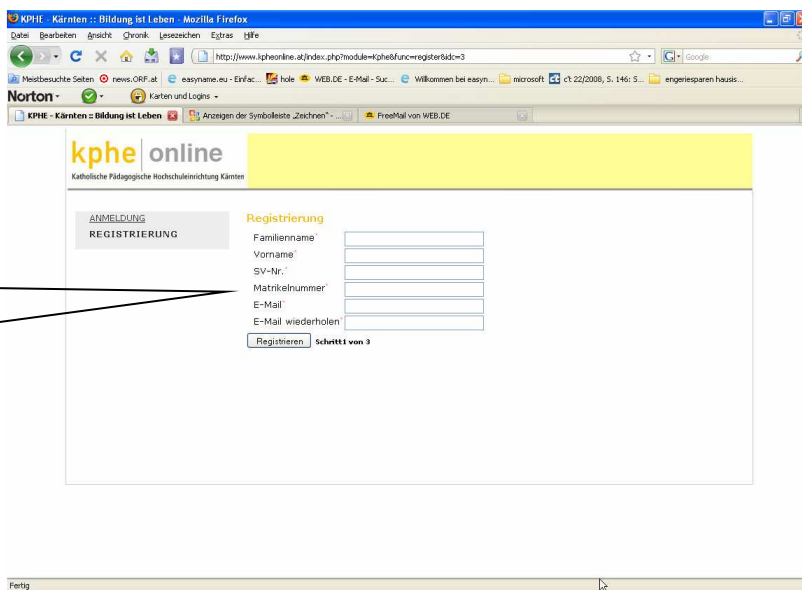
KPHE - Kärnten :: Bildung ist Leben - Mozilla Firefox

Datei Bearbeiten Ansicht Chronik Lesezeichen Extras Hilfe

http://www.kpheonline.at/index.php?module=Kphe&func=register&idc=3

Google

Meistbesuchte Seiten news.ORF.at easyname.eu - Einfac... hole WEB.DE - E-Mail - Suc... Willkommen bei easyn... microsoft c't 22/2008, S. 146: S... engeriesparen hausis...

Norton Karten und Logins

KPHE - Kärnten :: Bildung ist Leben | Anzeigen der Symbolleiste „Zeichnen" - ... | FreeMail von WEB.DE

kphe online

Katholische Pädagogische Hochschuleinrichtung Kärnten

ANMELDUNG

REGISTRIERUNG

Registrierung

Familienname*

Vorname*

SV-Nr.*

Matrikelnummer*

E-Mail*

E-Mail wiederholen*

Registrieren Schritt1 von 3

Fertig